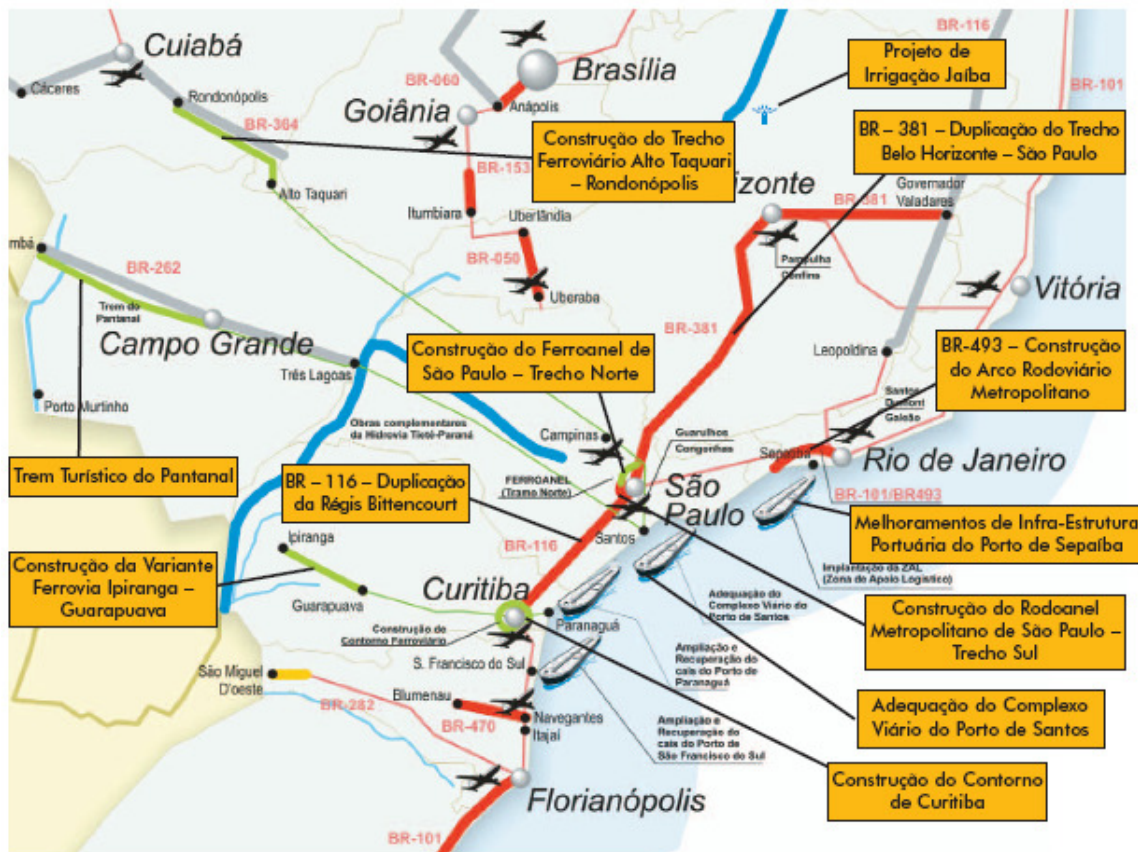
Cuiabá
Cáceres
Rondonópolis
BR-364
BR-060
Brasília
Anápolis
Goiânia
BR-116
BR-101
Projeto de Irrigação Jaíba
Construção do Trecho Ferroviário Alto Taquari – Rondonópolis
BR – 381 – Duplicação do Trecho Belo Horizonte – São Paulo
Alto Taquari
BR-153
Itumbiara
Uberlândia
izonte
Governador Valadares
BR-381
Pampulha Confins
BR-050
Uberaba
Vitória
umbá
BR-262
Trem do Pantanal
Campo Grande
BR-381
Leopoldina
Três Lagoas
Construção do Ferroanel de São Paulo – Trecho Norte
BR-493 – Construção do Arco Rodoviário Metropolitano
Porto Murtinho
Obras complementares da Hidrovia Tietê-Paraná
Campinas
Guarulhos Congonhas
Santos Dumont Galeão
Sepetiba
Rio de Janeiro
Trem Turístico do Pantanal
BR – 116 – Duplicação da Régis Bittencourt
FERROANEL (Trecho Norte)
São Paulo
BR-101/BR493
Santos
Melhoramentos de Infra-Estrutura Portuária do Porto de Sepaíba
BR-116
Implantação da ZAL (Zona de Apoio Logístico)
Ipiranga
Construção da Variante Ferrovia Ipiranga – Guarapuava
Curitiba
Adequação do Complexo Viário do Porto de Santos
Guarapuava
Construção do Contorno Ferroviário
Paranaguá
Construção do Rodoanel Metropolitano de São Paulo – Trecho Sul
Ampliação e Recuperação do cais do Porto de Paranaguá
S. Francisco do Sul
São Miguel D'oeste
Blumenau
BR-282
BR-470
Navegantes
Itajaí
Ampliação e Recuperação do cais do Porto de São Francisco do Sul
Adequação do Complexo Viário do Porto de Santos
Construção do Contorno de Curitiba
Florianópolis
BR-101